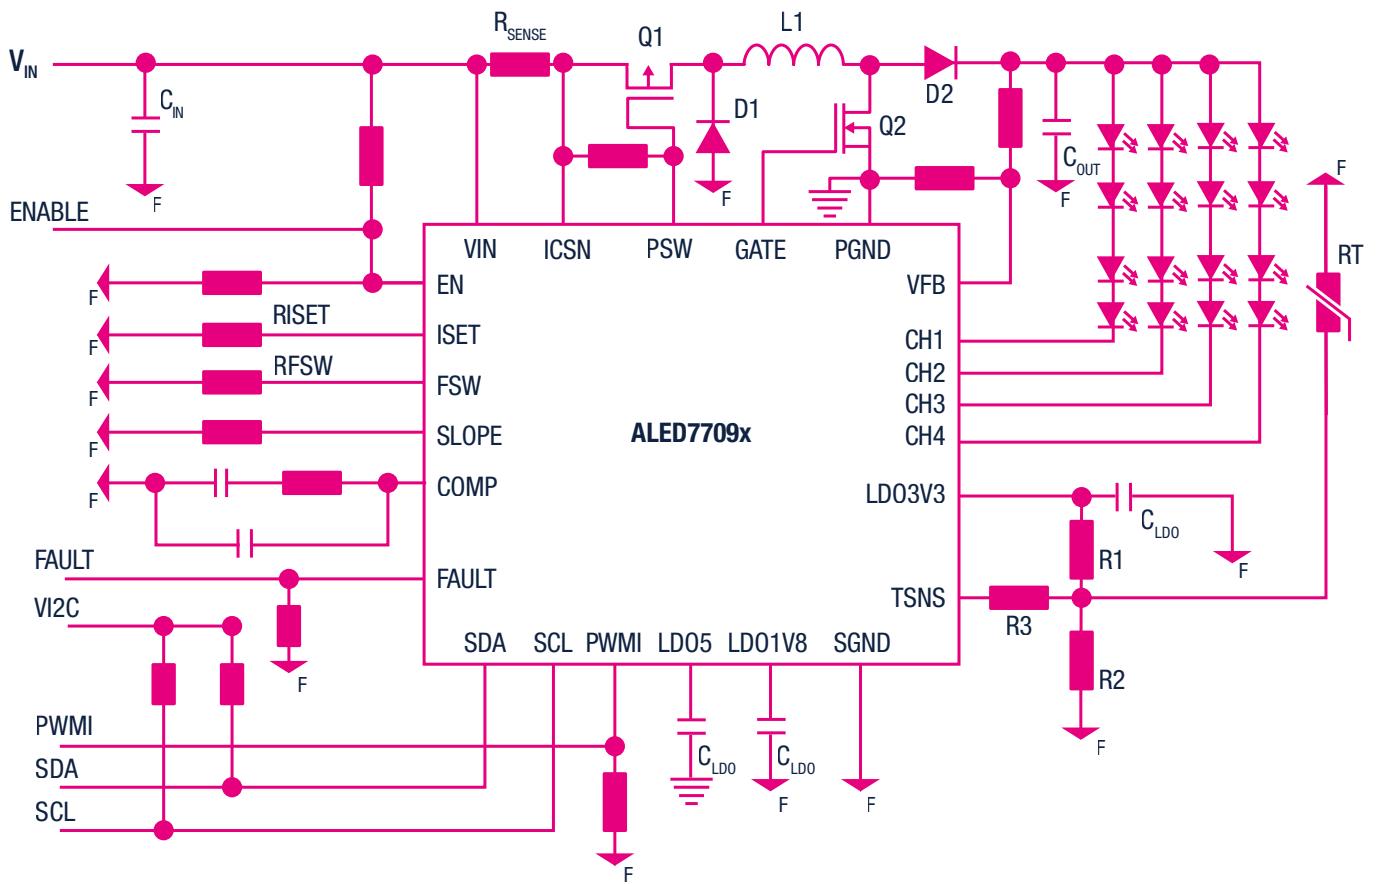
$V_{IN}$
$C_{IN}$
F
ENABLE
$R_{SENSE}$
Q1
L1
D1
F
Q2
D2
$C_{OUT}$
F
F
RT
VIN
ICSN
PSW
GATE
PGND
F
EN
F
RISET
ISET
F
RFSW
FSW
F
SLOPE
F
COMP
ALED7709x
VFB
CH1
CH2
CH3
CH4
LDO3V3
$C_{LDO}$
F
R1
TSNS
R3
R2
F
FAULT
FAULT
VI2C
F
SDA
SCL
PWMI
LDO5
LDO1V8
SGND
PWMI
SDA
SCL
$C_{LDO}$
$C_{LDO}$
F
F
F